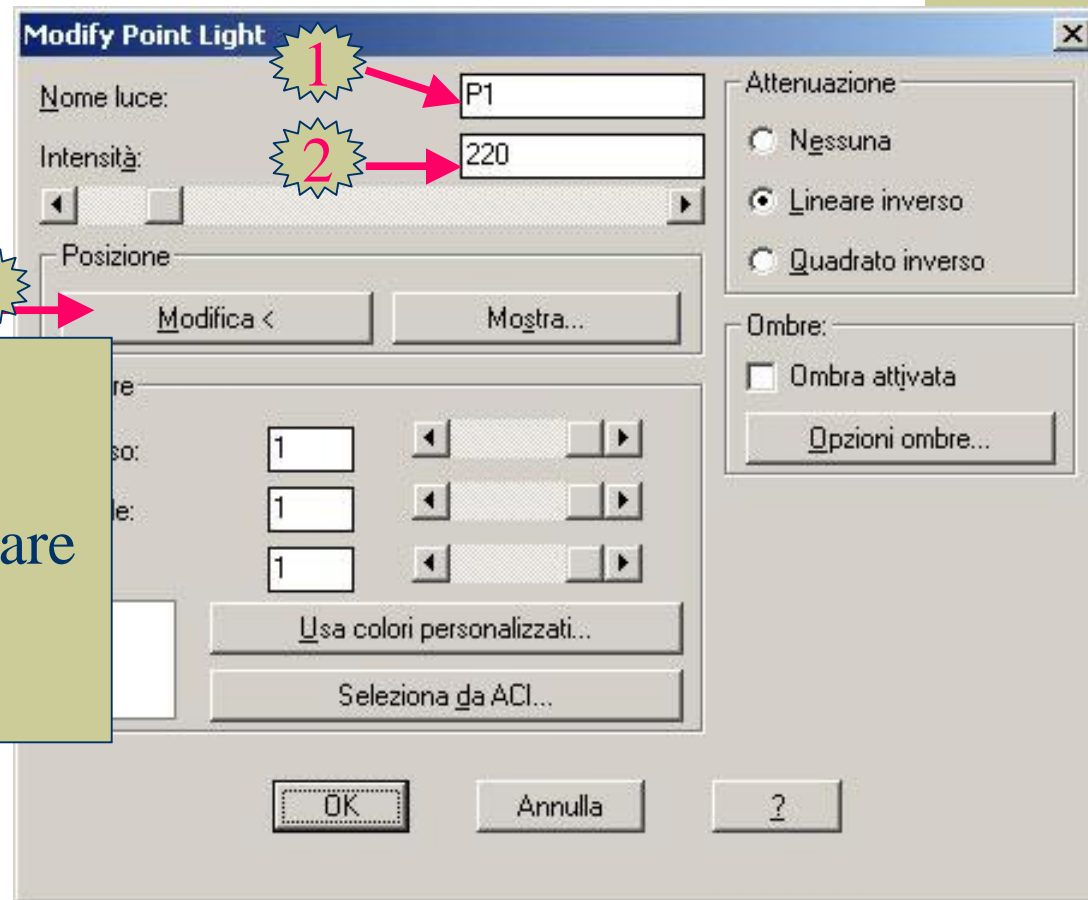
Modify Point Light

×

1

2

Nome luce:

P1

Intensità:

220

Posizione

Modifica <

Mostra...

Attenuazione

Nessuna

Lineare inverso

Quadrato inverso

Ombre:

Ombra attivata

Opzioni ombre...

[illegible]re

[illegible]so:

1

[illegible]le:

1

1

Usa colori personalizzati...

Seleziona da ACI...

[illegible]are

OK

Annulla

?